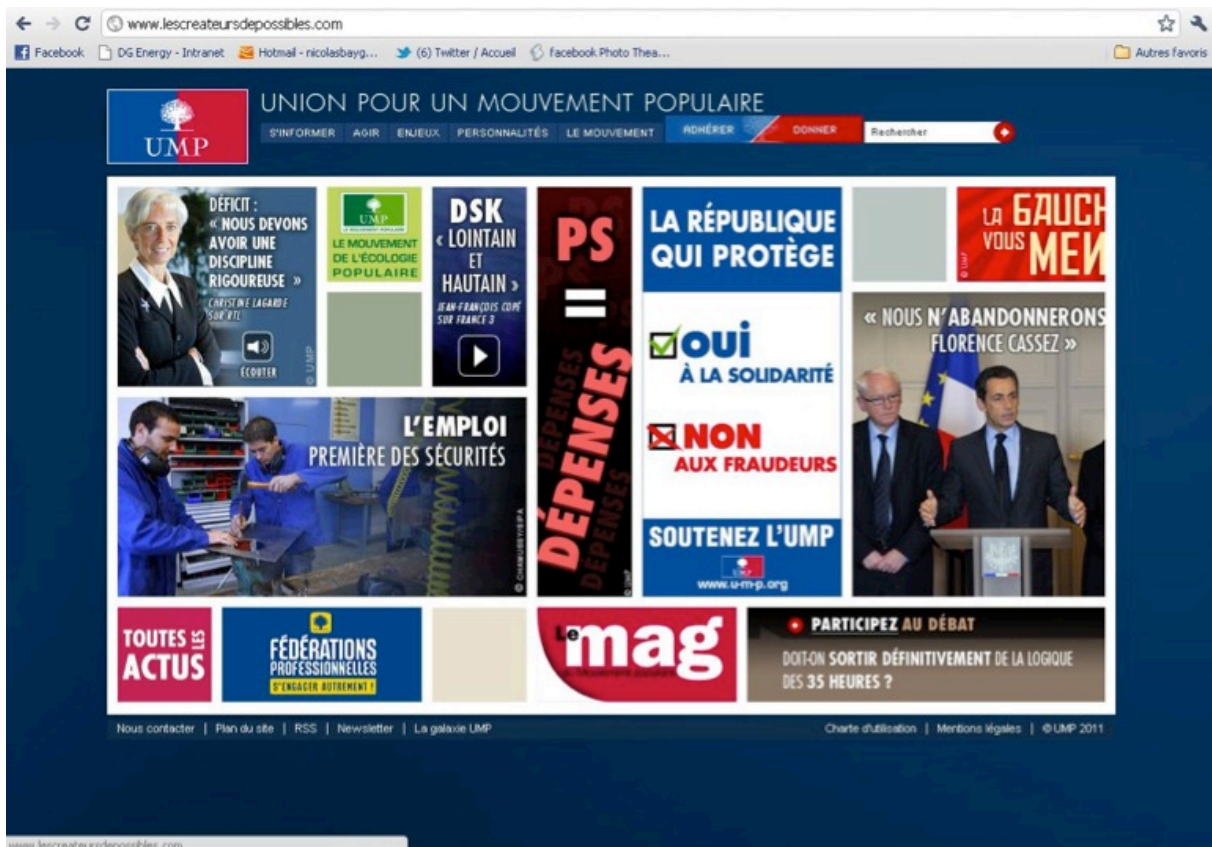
www.lescreateursdepossibles.com

Facebook | DG Energy - Intranet | Hotmail - nicolasbayg... | (6) Twitter / Accueil | facebook Photo Thea... | Autres favoris

UMP

UNION POUR UN MOUVEMENT POPULAIRE

S'INFORMER AGIR ENJEUX PERSONNALITÉS LE MOUVEMENT ADHÉRER DONNER Rechercher

DÉFICIT : « NOUS DEVONS AVOIR UNE DISCIPLINE RIGOUREUSE » CHRISTINE LAGARDE SUR RTL

ÉCOUTER

© UMP

UMP LE MOUVEMENT DE L'ÉCOLOGIE POPULAIRE

DSK « LOINTAIN ET HAUTAIN » JEAN-FRANÇOIS COPÉ SUR FRANCE 3

PS = DÉPENSES DÉPENSES DÉPENSES

LA RÉPUBLIQUE QUI PROTÈGE

OUI À LA SOLIDARITÉ

NON AUX FRAUDEURS

SOUTENEZ L'UMP

UMP www.u-m-p.org

LA GAUCH VOUS MEN

« NOUS N'ABANDONNERONS FLORENCE CASSEZ »

L'EMPLOI PREMIÈRE DES SÉCURITÉS

TOUTES LES ACTUS

FÉDÉRATIONS PROFESSIONNELLES S'ENGAGER AUTREMENT !

Le mag

PARTICIPEZ AU DÉBAT

DOIT-ON SORTIR DÉFINITIVEMENT DE LA LOGIQUE DES 35 HEURES ?

Nous contacter | Plan du site | RSS | Newsletter | La galaxie UMP

Charte d'utilisation | Mentions légales | ©UMP 2011

www.lescreateursdepossibles.com